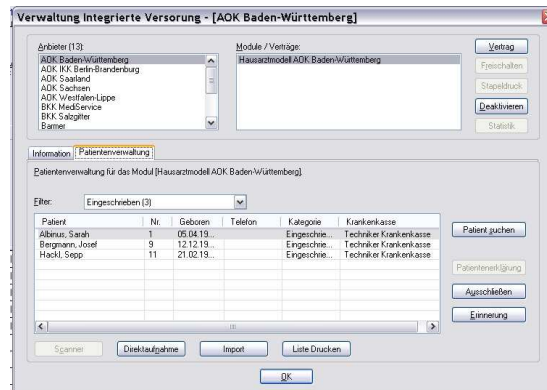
Verwaltung Integrierte Versorung - [AOK Baden-Württemberg]

Anbieter (13):
AOK Baden-Württemberg
AOK IKK Berlin-Brandenburg
AOK Saarland
AOK Sachsen
AOK Westfalen-Lippe
BKK MedService
BKK Salzgitter
Barmer

Module / Verträge:
Hausarztmodell AOK Baden-Württemberg

Vertrag
Freischalten
Stapeldruck
Deaktivieren
Statistik

Information | Patientenverwaltung

Patientenverwaltung für das Modul [Hausarztmodell AOK Baden-Württemberg].

Filter: Eingeschrieben (3)

| Patient | Nr. | Geboren | Telefon | Kategorie | Krankenkasse |
|---|---|---|---|---|---|
| Albinus, Sarah | 1 | 05.04.19... | | Eingeschrie... | Techniker Krankenkasse |
| Bergmann, Josef | 9 | 12.12.19... | | Eingeschrie... | Techniker Krankenkasse |
| Hackl, Sepp | 11 | 21.02.19... | | Eingeschrie... | Techniker Krankenkasse |

Patient suchen
Patientenerklärung
Ausschließen
Erinnerung

Scanner
Direktaufnahme
Import
Liste Drucken

OK